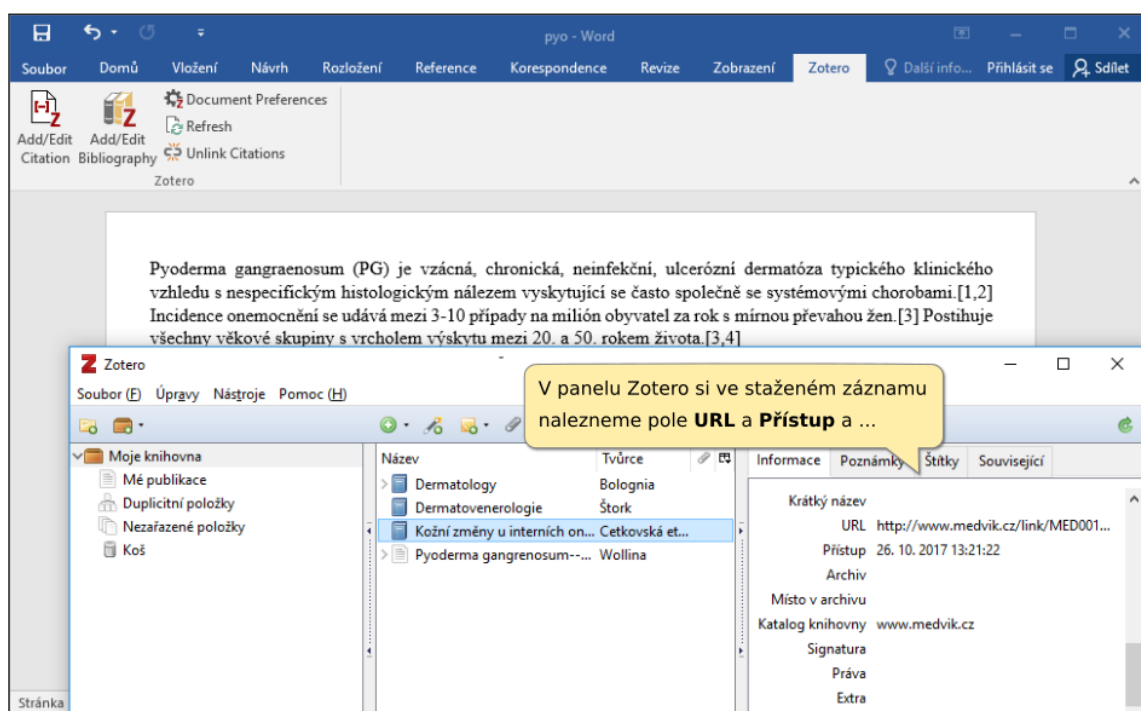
pyo - Word

Soubor Domů Vložení Návrh Rozložení Reference Korespondence Revize Zobrazení Zotero Další info... Přihlásit se Sdílet

Add/Edit Citation Add/Edit Bibliography Document Preferences Refresh Unlink Citations

Zotero

Pyoderma gangraenosum (PG) je vzácná, chronická, neinfekční, ulcerózní dermatóza typického klinického vzhledu s nespecifickým histologickým nálezem vyskytující se často společně se systémovými chorobami.[1,2] Incidence onemocnění se udává mezi 3-10 případy na milión obyvatel za rok s mírnou převahou žen.[3] Postihuje všechny věkové skupiny s vrcholem výskytu mezi 20. a 50. rokem života.[3,4]

Zotero

Soubor (F) Úpravy Nástroje Pomoc (H)

V panelu Zotero si ve staženém záznamu nalezneme pole **URL** a **Přístup** a ...

Moje knihovna
Mé publikace
Duplicitní položky
Nezařazené položky
Koš

| Název | Tvůrce |
|---|---|
| Dermatology | Bolognia |
| Dermatovenerologie | Štork |
| Kožní změny u interních on... | Cetkovská et... |
| Pyoderma gangrenosum--... | Wollina |

Informace Poznámky Štítky Související

Krátký název
URL http://www.medvik.cz/link/MED001...
Přístup 26. 10. 2017 13:21:22
Archiv
Místo v archivu
Katalog knihovny www.medvik.cz
Signatura
Práva
Extra

Stránka